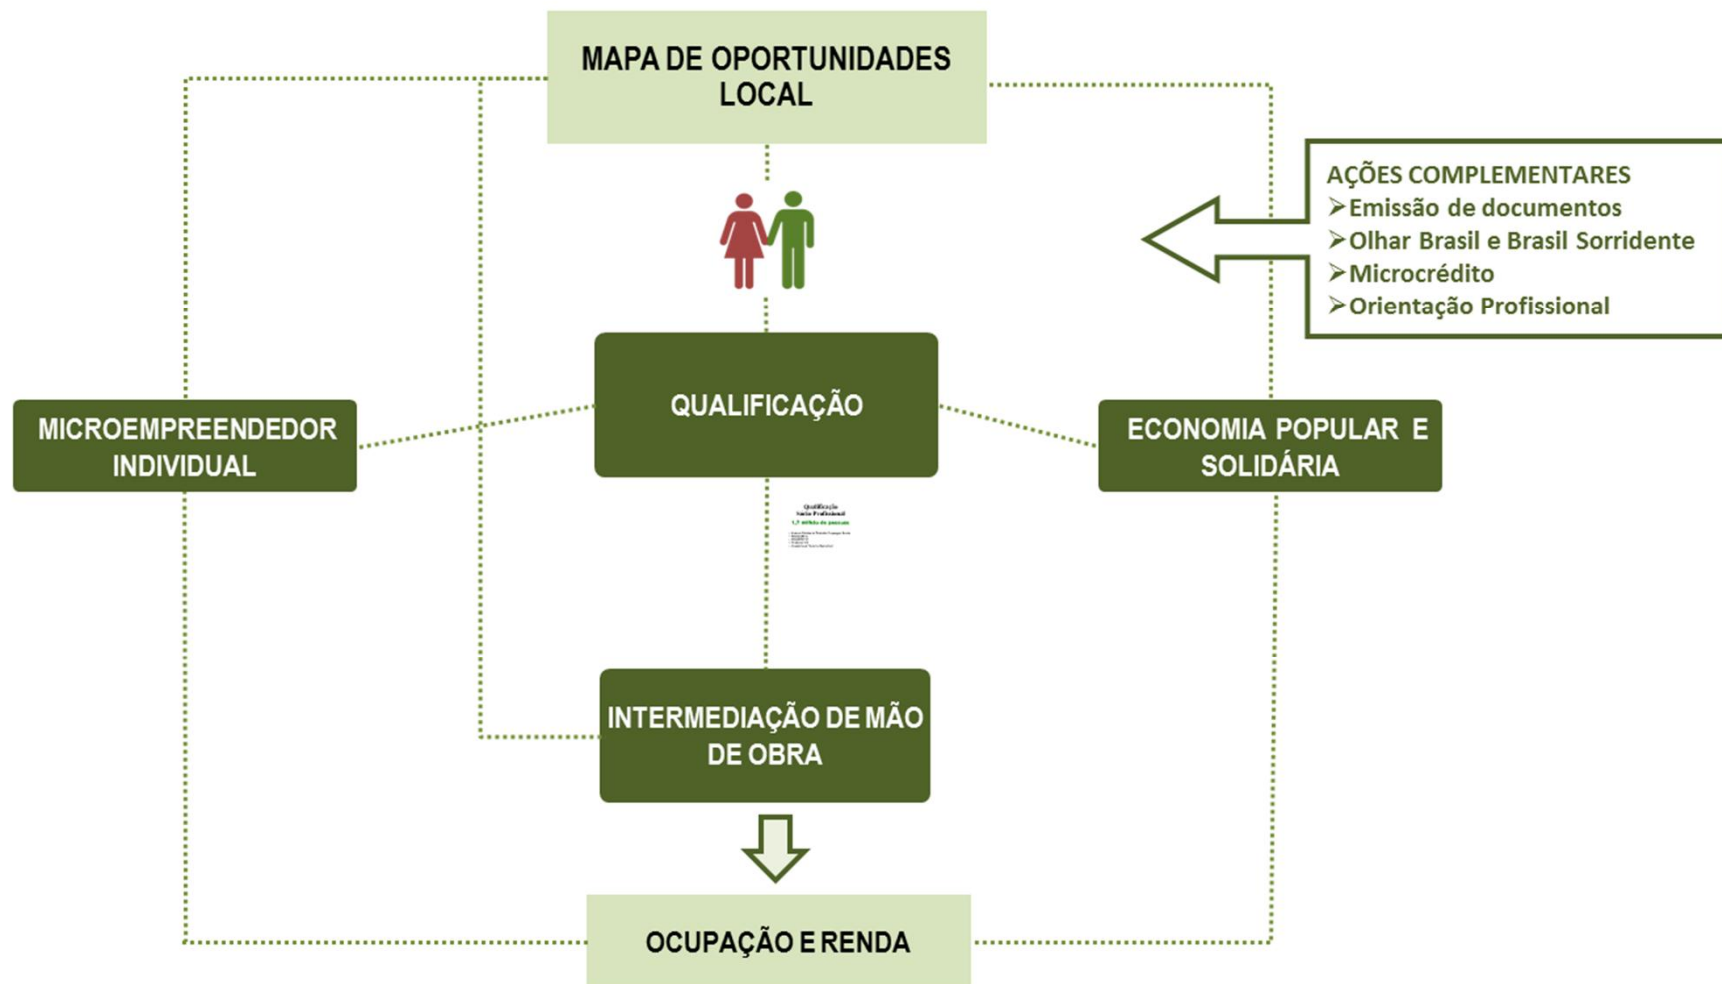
MAPA DE OPORTUNIDADES LOCAL

AÇÕES COMPLEMENTARES
➢Emissão de documentos
➢Olhar Brasil e Brasil Sorridente
➢Microcrédito
➢Orientação Profissional

QUALIFICAÇÃO

MICROEMPREENDEDOR INDIVIDUAL

ECONOMIA POPULAR E SOLIDÁRIA

Qualificação
Social Profissional
1,7 milhão de pessoas
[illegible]

INTERMEDIAÇÃO DE MÃO DE OBRA

OCUPAÇÃO E RENDA